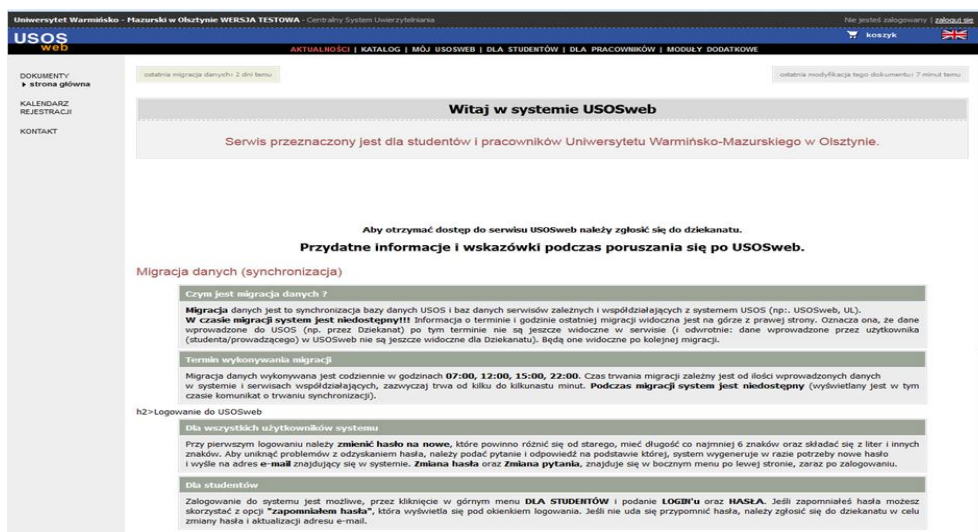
Uniwersytet Warmińsko - Mazurski w Olsztynie WERSJA TESTOWA - Centralny System Uwierzytelniania

Nie jesteś zalogowany | zaloguj się

USOS web

koszyk

AKTUALNOŚCI | KATALOG | MÓJ USOSWEB | DLA STUDENTÓW | DLA PRACOWNIKÓW | MODUŁY DODATKOWE

DOKUMENTY
▸ strona główna

KALENDARZ REJESTRACJI

KONTAKT

ostatnia migracja danych: 2 dni temu

ostatnia modyfikacja tego dokumentu: 7 minut temu

Witaj w systemie USOSweb

Serwis przeznaczony jest dla studentów i pracowników Uniwersytetu Warmińsko-Mazurskiego w Olsztynie.

Aby otrzymać dostęp do serwisu USOSweb należy zgłosić się do dziekanatu.

Przydatne informacje i wskazówki podczas poruszania się po USOSweb.

Migracja danych (synchronizacja)

Czym jest migracja danych ?

Migracja danych jest to synchronizacja bazy danych USOS i baz danych serwisów zależnych i współdziałających z systemem USOS (np:. USOSweb, UL).
W czasie migracji system jest niedostępny!!! Informacja o terminie i godzinie ostatniej migracji widoczna jest na górze z prawej strony. Oznacza ona, że dane wprowadzone do USOS (np. przez Dziekanat) po tym terminie nie są jeszcze widoczne w serwisie (i odwrotnie: dane wprowadzone przez użytkownika (studenta/prowadzącego) w USOSweb nie są jeszcze widoczne dla Dziekanatu). Będą one widoczne po kolejnej migracji.

Termin wykonywania migracji

Migracja danych wykonywana jest codziennie w godzinach 07:00, 12:00, 15:00, 22:00. Czas trwania migracji zależny jest od ilości wprowadzonych danych w systemie i serwisach współdziałających, zazwyczaj trwa od kilku do kilkunastu minut. Podczas migracji system jest niedostępny (wyświetlany jest w tym czasie komunikat o trwaniu synchronizacji).

h2>Logowanie do USOSweb

Dla wszystkich użytkowników systemu

Przy pierwszym logowaniu należy zmienić hasło na nowe, które powinno różnić się od starego, mieć długość co najmniej 6 znaków oraz składać się z liter i innych znaków. Aby uniknąć problemów z odzyskaniem hasła, należy podać pytanie i odpowiedź na podstawie której, system wygeneruje w razie potrzeby nowe hasło i wyśle na adres e-mail znajdujący się w systemie. Zmiana hasła oraz Zmiana pytania, znajduje się w bocznym menu po lewej stronie, zaraz po zalogowaniu.

Dla studentów

Zalogowanie do systemu jest możliwe, przez kliknięcie w górnym menu DLA STUDENTÓW i podanie LOGIN'u oraz HASŁA. Jeśli zapomniałeś hasła możesz skorzystać z opcji "zapomniałem hasła", która wyświetla się pod okienkiem logowania. Jeśli nie uda się przypomnić hasła, należy zgłosić się do dziekanatu w celu zmiany hasła i aktualizacji adresu e-mail.